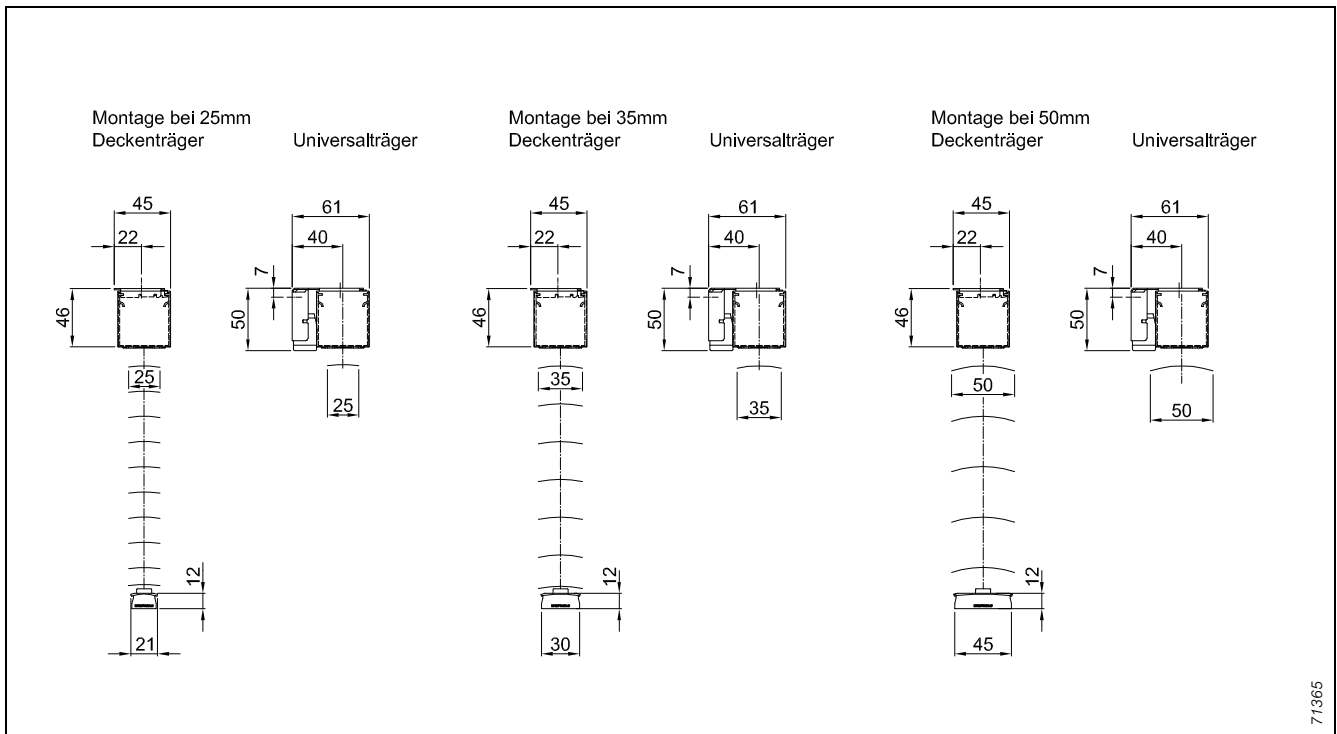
Montage bei 25mm
Deckenträger

Universalträger

45
22
46
25
12
21

61
40
7
50
25

Montage bei 35mm
Deckenträger

Universalträger

45
22
46
35
12
30

61
40
7
50
35

Montage bei 50mm
Deckenträger

Universalträger

45
22
46
50
12
45

61
40
7
50
50

71365